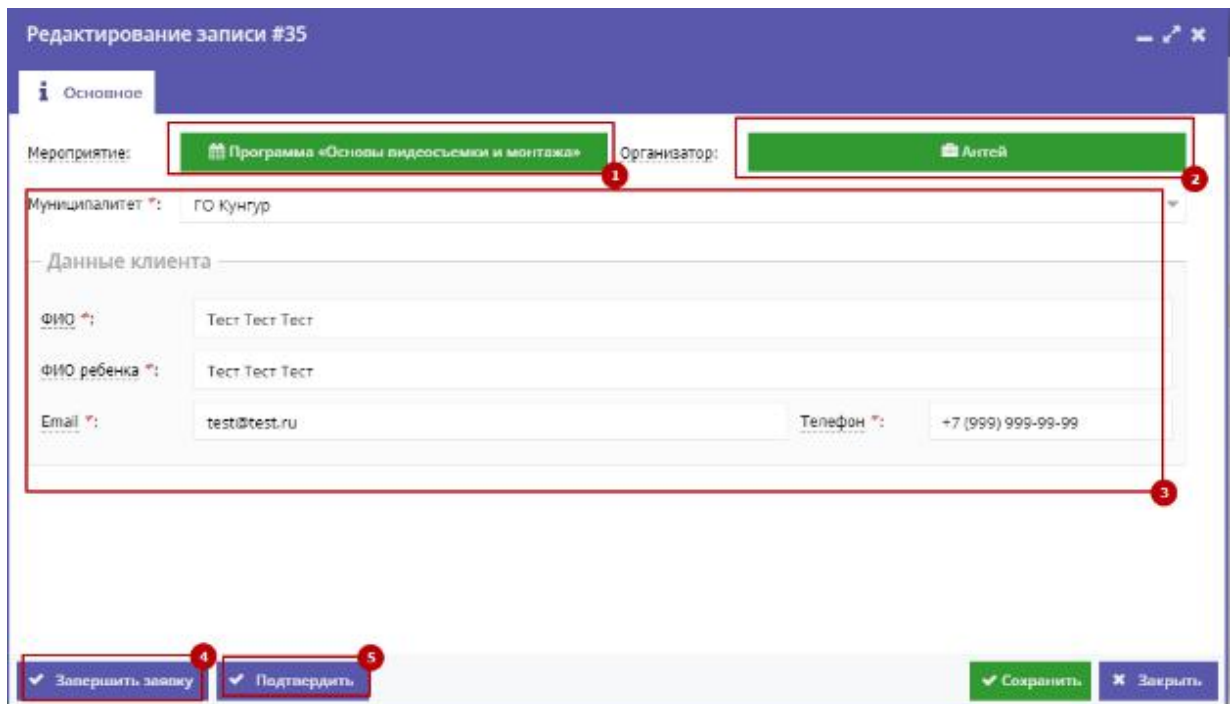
Редактирование записи #35

Основное

Мероприятие: Программа «Основы видеосъемки и монтажа» 1 Организатор: Антей 2

Муниципалитет *: ГО Кунгур

Данные клиента

ФИО *: Тест Тест Тест

ФИО ребенка *: Тест Тест Тест

Email *: test@test.ru Телефон *: +7 (999) 999-99-99

3

4 Завершить заявку 5 Подтвердить Сохранить Закрыть